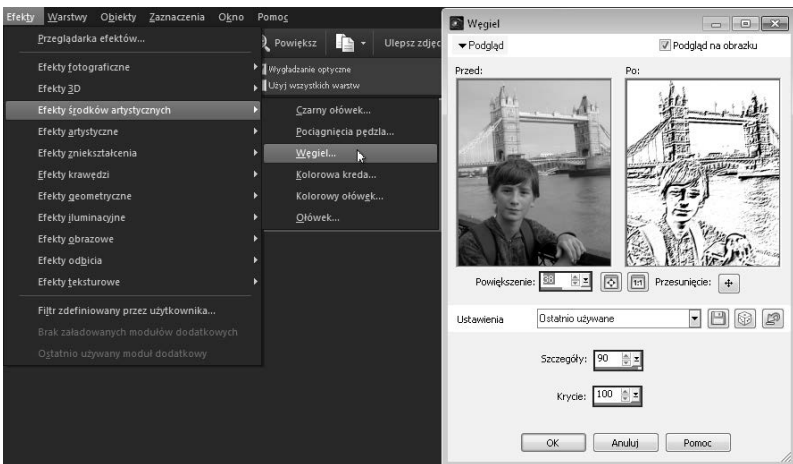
Efekty Warstwy Obiekty Zaznaczenia Okno Pomoc

Przeglądarka efektów...

Efekty fotograficzne
Efekty 3D
Efekty środków artystycznych
Efekty artystyczne
Efekty zniekształcenia
Efekty krawędzi
Efekty geometryczne
Efekty iluminacyjne
Efekty obrazowe
Efekty odbicia
Efekty teksturowe

Filtr zdefiniowany przez użytkownika...
Brak załadowanych modułów dodatkowych
Ostatnio używany moduł dodatkowy

Powiększ
Ulepsz zdjęc
Wygładzanie optyczne
Użyj wszystkich warstw

Czarny ołówek...
Pociągnięcia pędzla...
Węgiel...
Kolorowa kreda...
Kolorowy ołówek...
Ołówek...

Węgiel
Podgląd
Podgląd na obrazku
Przed:
Po:
Powiększenie: 38
Przesunięcie:
Ustawienia
Ostatnio używane
Szczegóły: 90
Krycie: 100
OK
Anuluj
Pomoc